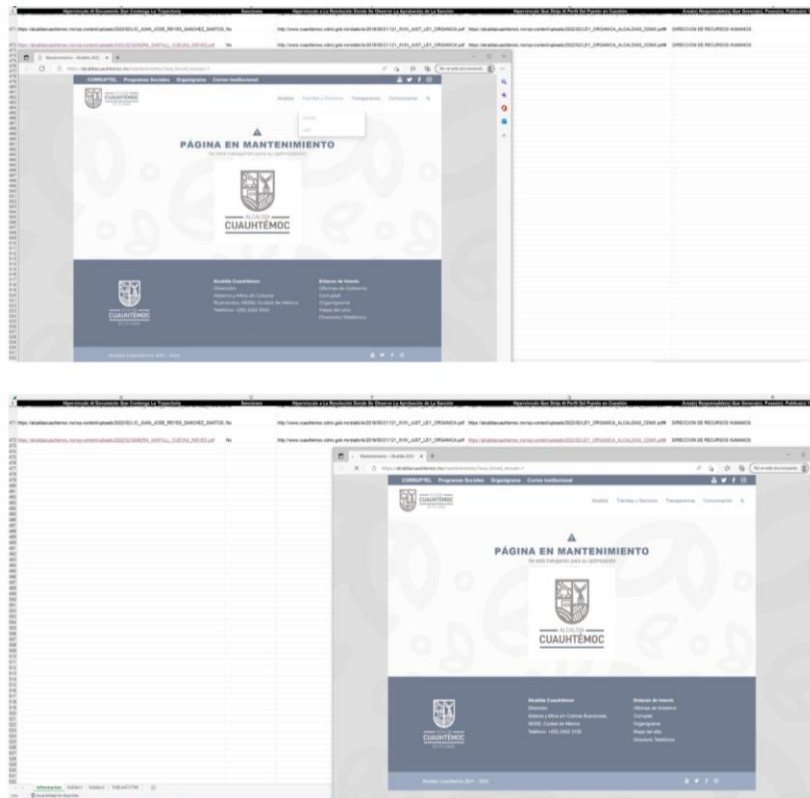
Hipervínculo Al Documento Que Contenga La Trayectoria | Sanciones | Hipervínculo a La Resolución Donde Se Observe La Aprobación de La Sanción | Hipervínculo Que Dirija Al Perfil Del Puesto en Cuestión | Área(s) Responsable(s) Que Genera(n), Posee(n), Publica(n)

https://alcaldiacuauhtemoc.mx/wp-content/uploads/2022/02/LIC_JUAN_JOSE_REYES_SANCHEZ_SANTOS.pdf No http://www.cuauhtemoc.cdmx.gob.mx/stat/a/2018/08/21121_AVC_JUST_LEY_ORGANICA.pdf https://alcaldiacuauhtemoc.mx/wp-content/uploads/2022/02/LEY_ORGANICA_ALCALDIAS_CDMX.pdf DIRECCION DE RECURSOS HUMANOS

https://alcaldiacuauhtemoc.mx/wp-content/uploads/2022/02/SANDRA_KARYALI_CUEVAS_NIEVES.pdf No http://www.cuauhtemoc.cdmx.gob.mx/stat/a/2018/08/21121_AVC_JUST_LEY_ORGANICA.pdf https://alcaldiacuauhtemoc.mx/wp-content/uploads/2022/02/LEY_ORGANICA_ALCALDIAS_CDMX.pdf DIRECCION DE RECURSOS HUMANOS

Mantenimiento – Alcaldía 2021 ×

https://alcaldiacuauhtemoc.mx/mantenimiento/?para_forzar_recarga=1

CORRUPTEL Programas Sociales Organigrama Correo Institucional

Alcaldía Trámites y Servicios Transparencia Comunicación

PÁGINA EN MANTENIMIENTO
Se está trabajando para su optimización

ALCALDÍA
CUAUHTÉMOC

Alcaldía Cuauhtémoc
Dirección:
Aldama y Mina s/n Colonia Buenavista, 06350, Ciudad de México
Teléfono: +(55) 2452 3100

Enlaces de Interés
Oficinas de Gobierno
Corruptel
Organigrama
Mapa del sitio
Directorio Telefónico

CUAUHTÉMOC

Alcaldía Cuauhtémoc 2021 - 2024

Información Tabla1 Tabla2 TABLAE7799